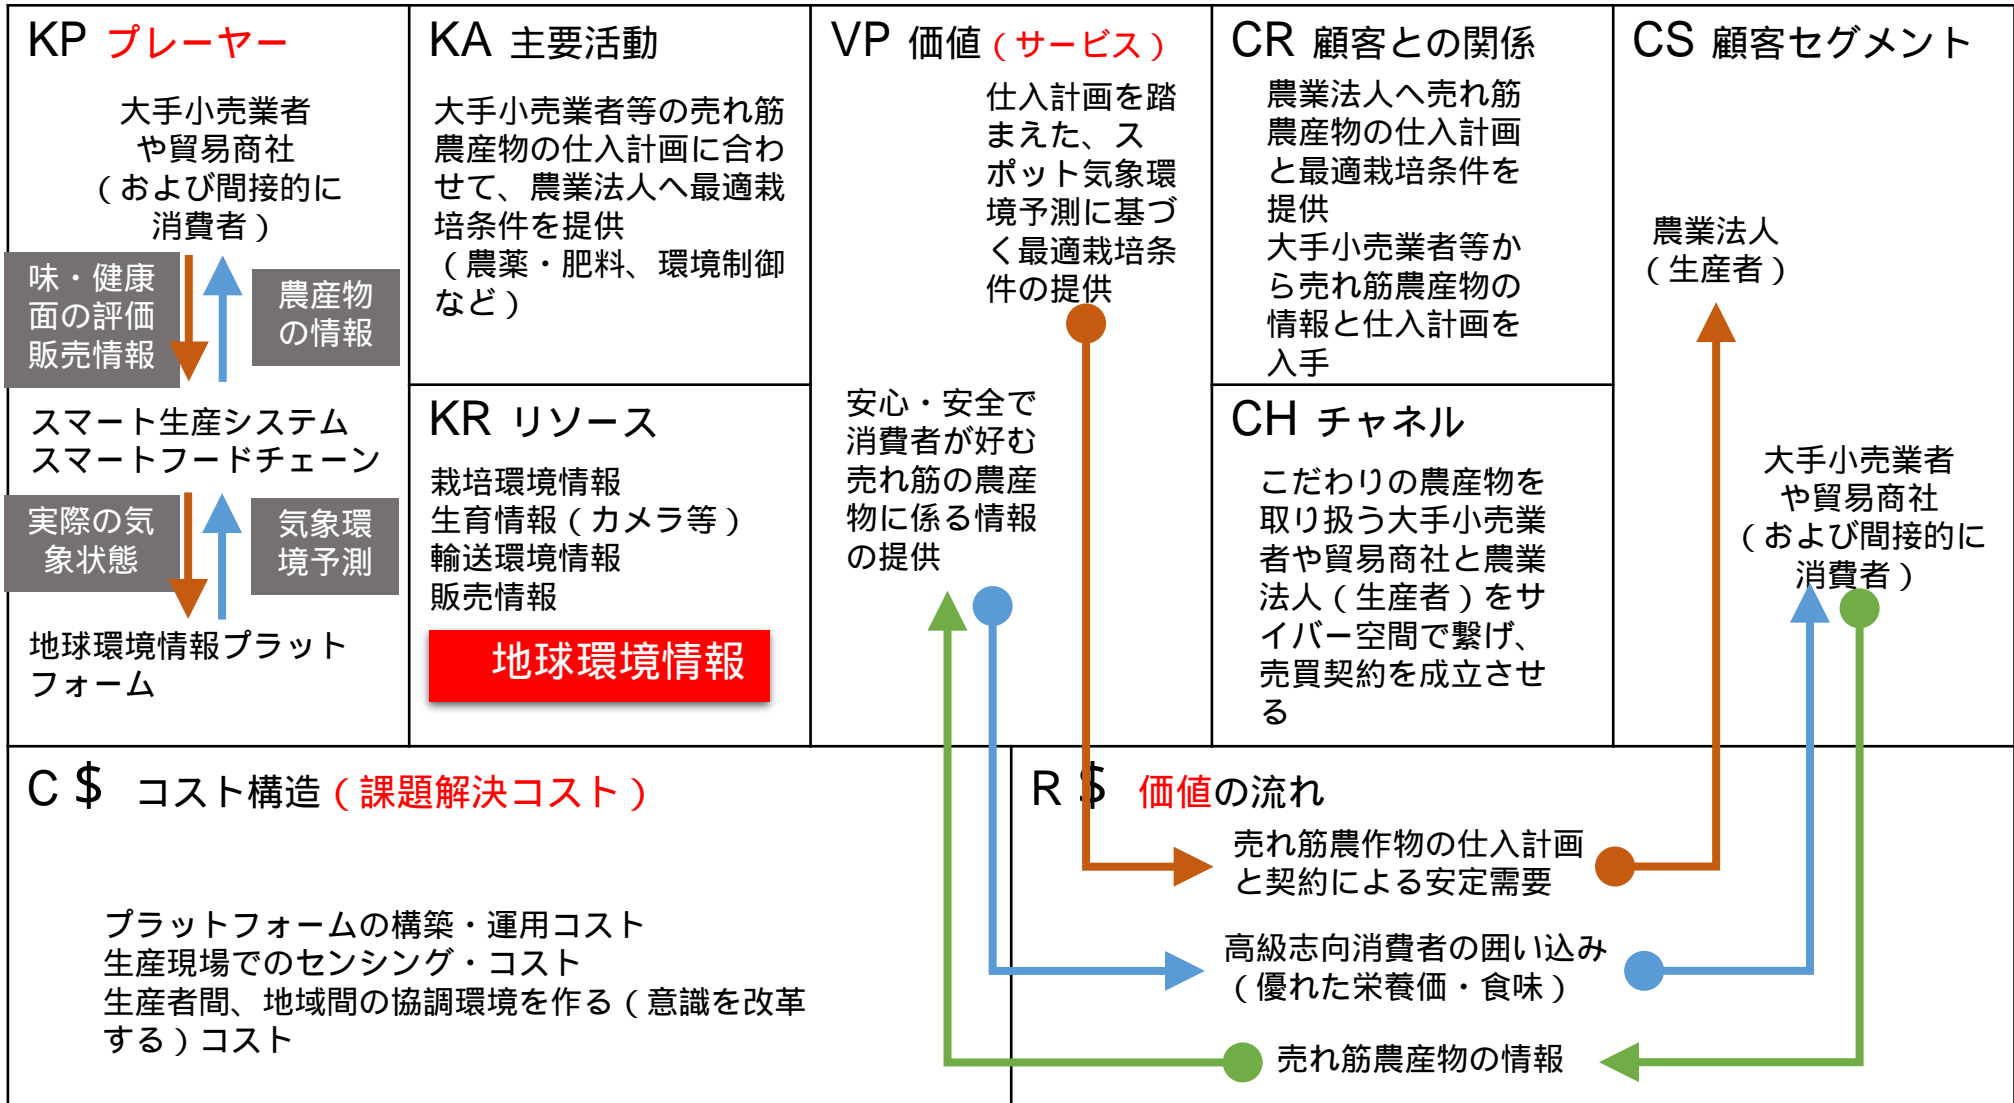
KP プレーヤー

大手小売業者や貿易商社（および間接的に消費者）

味・健康面の評価販売情報

農産物の情報

スマート生産システム
スマートフードチェーン

実際の気象状態

気象環境予測

地球環境情報プラットフォーム

KA 主要活動

大手小売業者等の売れ筋農産物の仕入計画に合わせて、農業法人へ最適栽培条件を提供（農薬・肥料、環境制御など）

KR リソース

栽培環境情報
生育情報（カメラ等）
輸送環境情報
販売情報

地球環境情報

VP 価値（サービス）

仕入計画を踏まえた、スポット気象環境予測に基づく最適栽培条件の提供

安心・安全で消費者が好む売れ筋の農産物に係る情報の提供

CR 顧客との関係

農業法人へ売れ筋農産物の仕入計画と最適栽培条件を提供
大手小売業者等から売れ筋農産物の情報と仕入計画を入手

CH チャネル

こだわりの農産物を取り扱う大手小売業者や貿易商社と農業法人（生産者）をサイバー空間で繋げ、売買契約を成立させる

CS 顧客セグメント

農業法人（生産者）

大手小売業者や貿易商社（および間接的に消費者）

C＄ コスト構造（課題解決コスト）

プラットフォームの構築・運用コスト
生産現場でのセンシング・コスト
生産者間、地域間の協調環境を作る（意識を改革する）コスト

R＄ 価値の流れ

売れ筋農作物の仕入計画と契約による安定需要

高級志向消費者の囲い込み（優れた栄養価・食味）

売れ筋農産物の情報